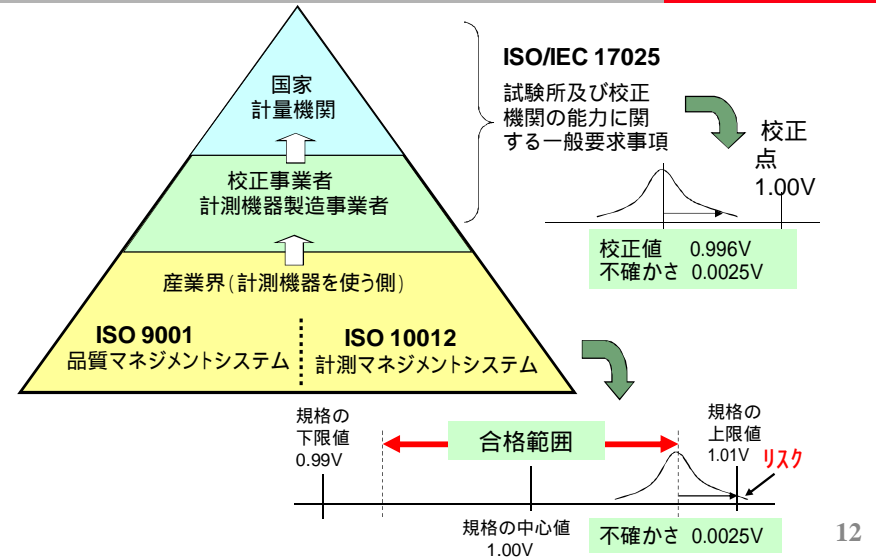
国家
計量機関

校正事業者
計測機器製造事業者

産業界(計測機器を使う側)

ISO 9001
品質マネジメントシステム

ISO 10012
計測マネジメントシステム

ISO/IEC 17025
試験所及び校正機関の能力に関する一般要求事項

校正点
1.00V

校正値 0.996V
不確かさ 0.0025V

規格の
下限値
0.99V

合格範囲

規格の
上限値
1.01V

リスク

規格の中心値
1.00V

不確かさ 0.0025V

12